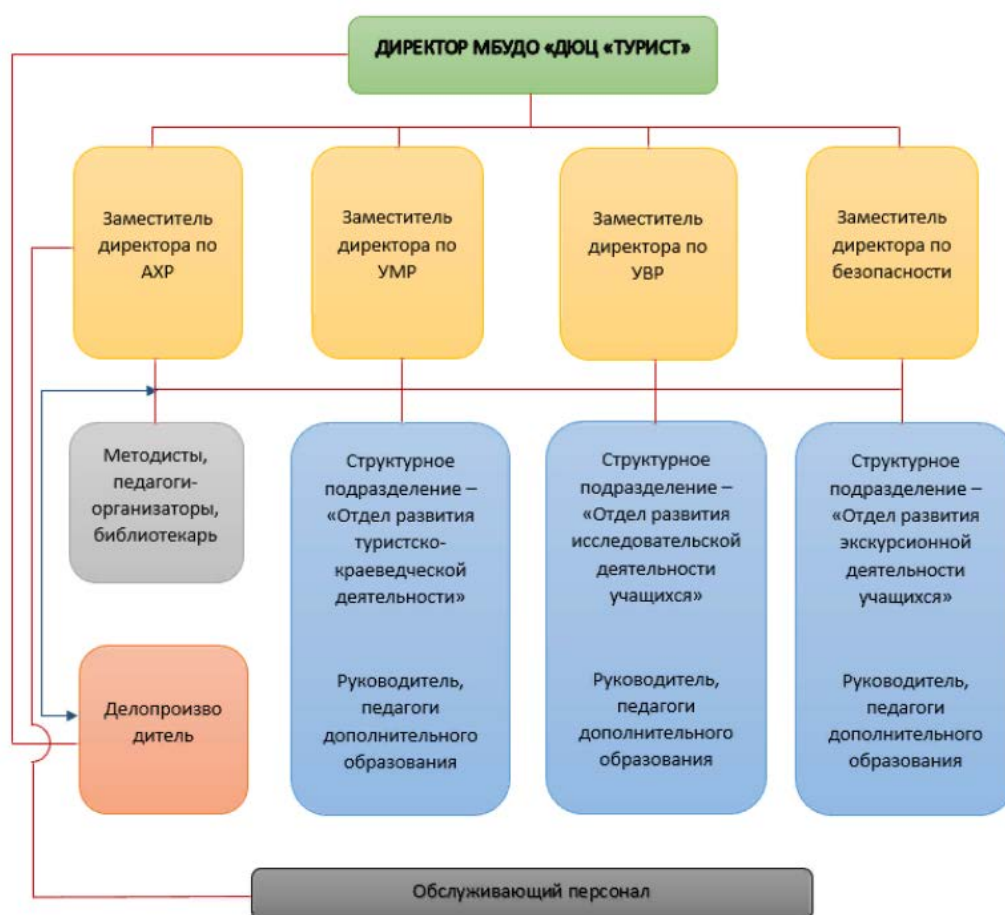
ДИРЕКТОР МБУДО «ДЮЦ «ТУРИСТ»

Заместитель директора по АХР

Заместитель директора по УМР

Заместитель директора по УВР

Заместитель директора по безопасности

Методисты, педагоги-организаторы, библиотекарь

Структурное подразделение – «Отдел развития туристско-краеведческой деятельности»

Руководитель, педагоги дополнительного образования

Структурное подразделение – «Отдел развития исследовательской деятельности учащихся»

Руководитель, педагоги дополнительного образования

Структурное подразделение – «Отдел развития экскурсионной деятельности учащихся»

Руководитель, педагоги дополнительного образования

Делопроизводитель

Обслуживающий персонал